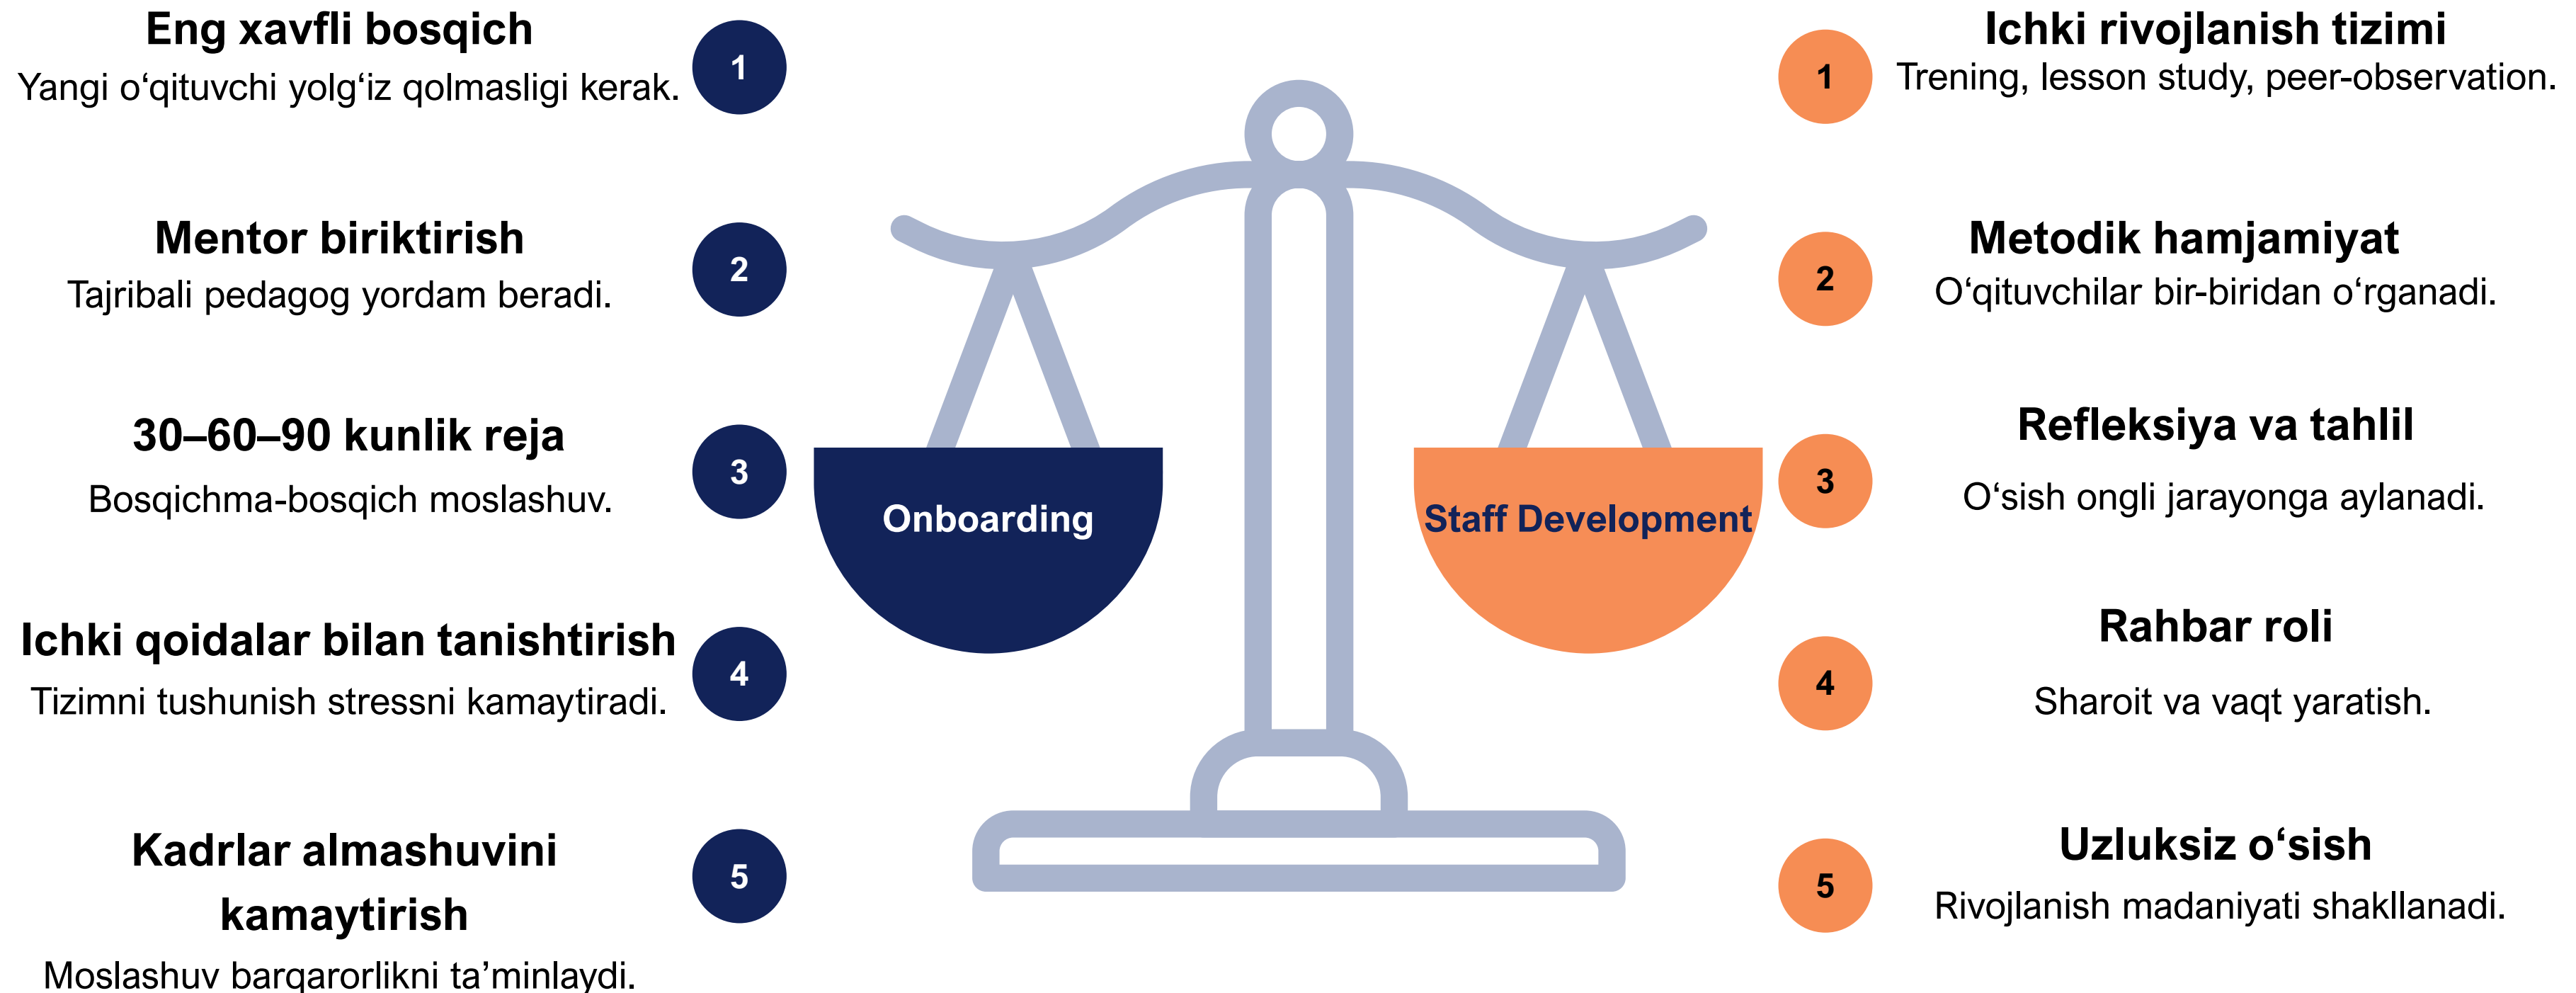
Eng xavfli bosqich
Yangi oʻqituvchi yolgʻiz qolmasligi kerak.

1

Mentor biriktirish
Tajribali pedagog yordam beradi.

2

30–60–90 kunlik reja
Bosqichma-bosqich moslashuv.

3

Ichki qoidalar bilan tanishtirish
Tizimni tushunish stressni kamaytiradi.

4

Kadrlar almashuvini kamaytirish
Moslashuv barqarorlikni taʼminlaydi.

5

Onboarding

Staff Development

1

Ichki rivojlanish tizimi
Trening, lesson study, peer-observation.

2

Metodik hamjamiyat
Oʻqituvchilar bir-biridan oʻrganadi.

3

Refleksiya va tahlil
Oʻsish ongli jarayonga aylanadi.

4

Rahbar roli
Sharoit va vaqt yaratish.

5

Uzluksiz oʻsish
Rivojlanish madaniyati shakllanadi.